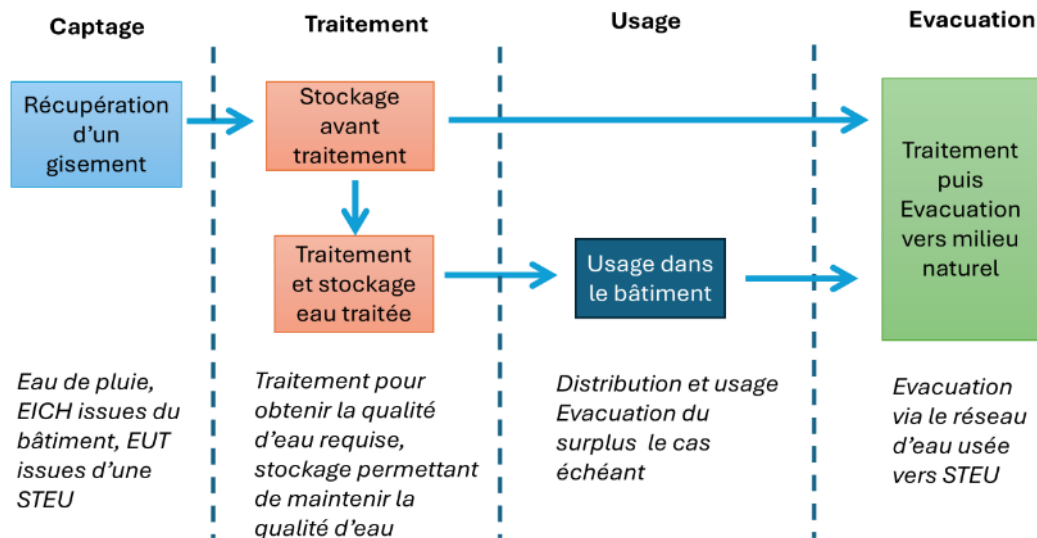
Captage

Traitement

Usage

Evacuation

Récupération d'un gisement

Stockage avant traitement

Traitement et stockage eau traitée

Usage dans le bâtiment

Traitement puis Evacuation vers milieu naturel

Eau de pluie, EICH issues du bâtiment, EUT issues d'une STEU

Traitement pour obtenir la qualité d'eau requise, stockage permettant de maintenir la qualité d'eau

Distribution et usage Evacuation du surplus le cas échéant

Evacuation via le réseau d'eau usée vers STEU